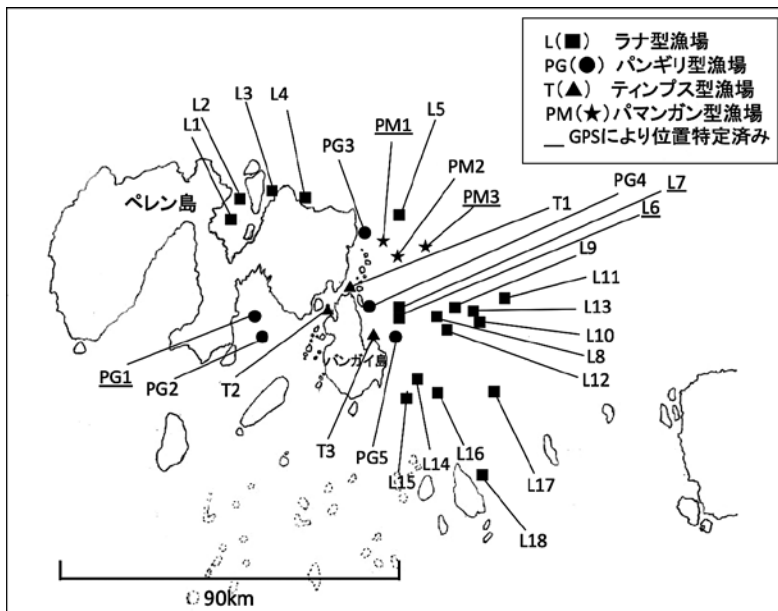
L(■) ラナ型漁場
PG(●) パンギリ型漁場
T(▲) ティンプス型漁場
PM(★) パマンガン型漁場
__ GPSにより位置特定済み

L1
L2
L3
L4
PG3
PM1
L5
PM2
PM3
PG4
L7
T1
L6
L9
L11
L13
L10
L8
L12
ペレン島
バンガイ島
PG1
PG2
T2
T3
PG5
L14
L15
L16
L17
L18
90km